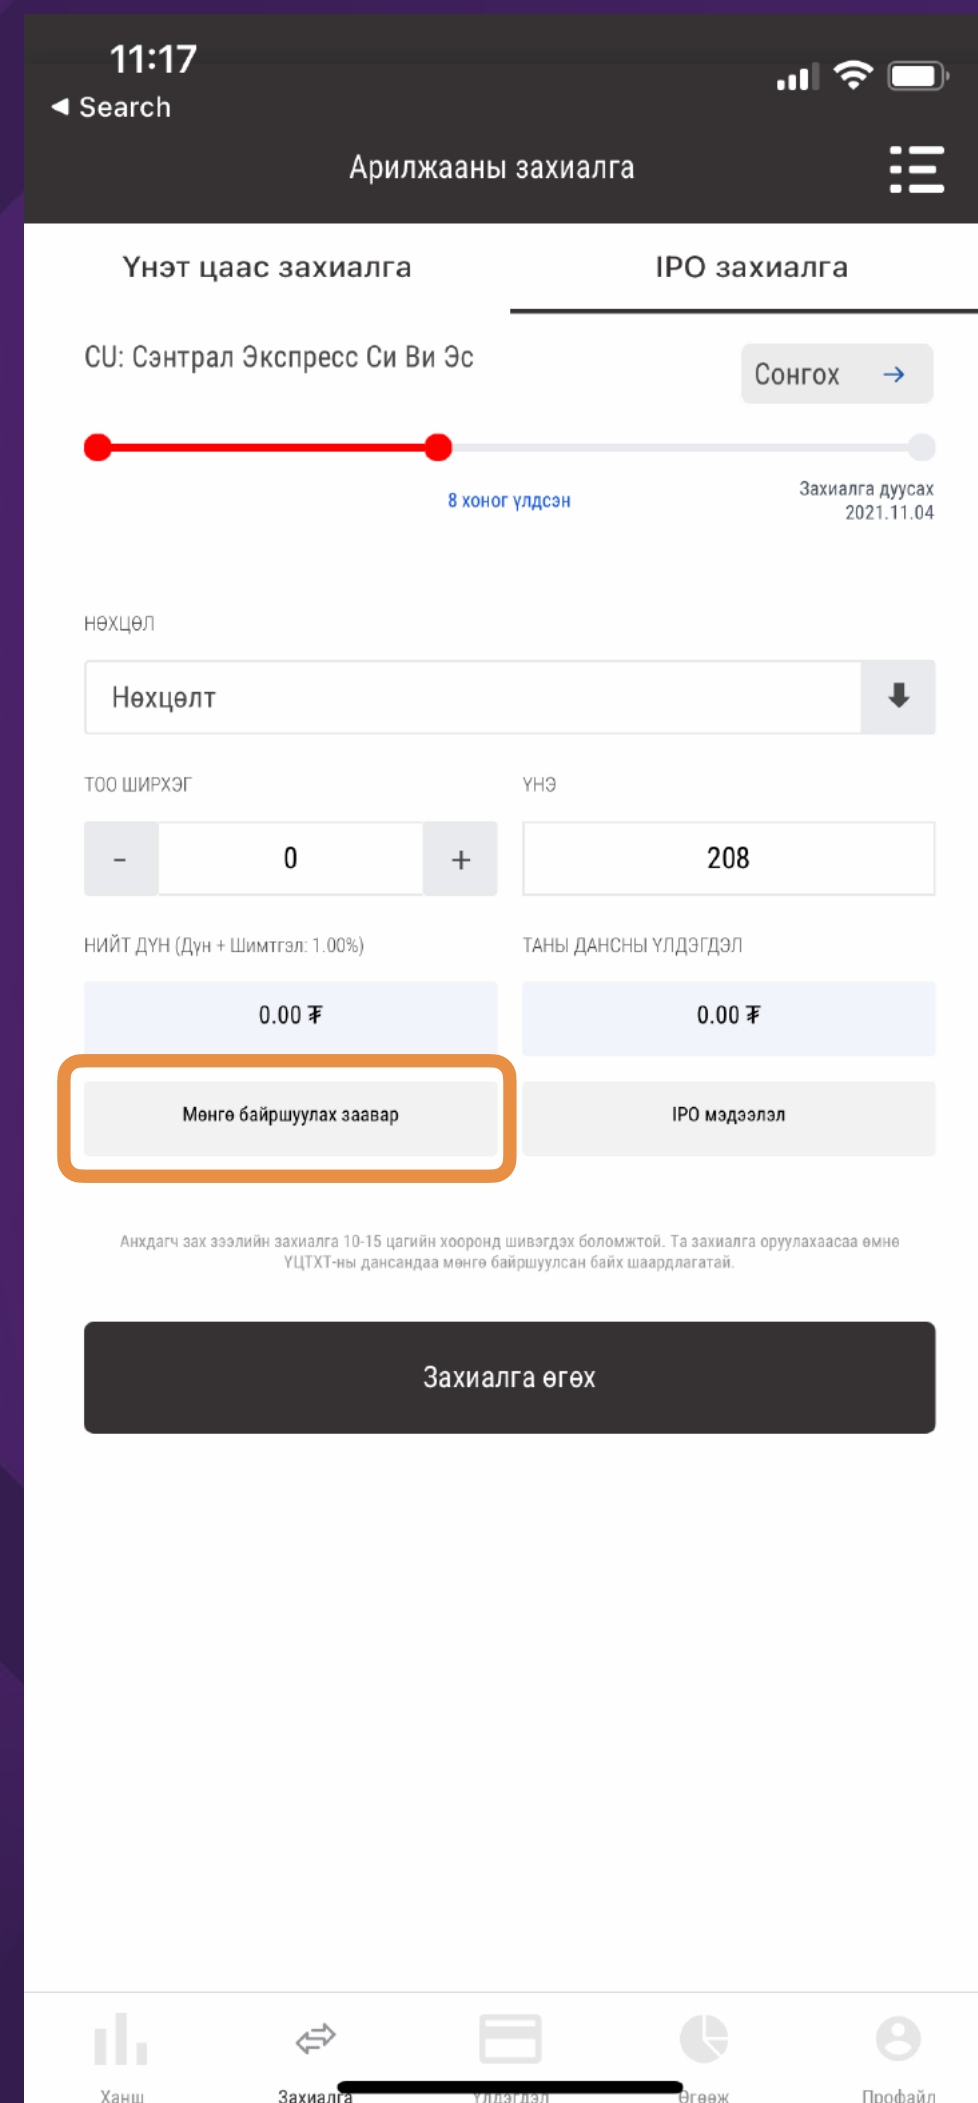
11:17
◀ Search

Арилжааны захиалга

Үнэт цаас захиалга
IPO захиалга

CU: Сэнтрал Экспресс Си Ви Эс
Сонгох →

8 хоног үлдсэн
Захиалга дуусах 2021.11.04

НӨХЦӨЛ
Нөхцөлт

ТОО ШИРХЭГ
-
0
+

ҮНЭ
208

НИЙТ ДҮН (Дүн + Шимтгэл: 1.00%)
0.00 ₮

ТАНЫ ДАНСНЫ ҮЛДЭГДЭЛ
0.00 ₮

Мөнгө байршуулах заавар
IPO мэдээлэл

Анхдагч зах зээлийн захиалга 10-15 цагийн хооронд шивэгдэх боломжтой. Та захиалга оруулахаасаа өмнө ҮЦТХТ-ны дансандаа мөнгө байршуулсан байх шаардлагатай.

Захиалга өгөх

Ханш
Захиалга
Үлдэгдэл
Өгөөж
Профайл